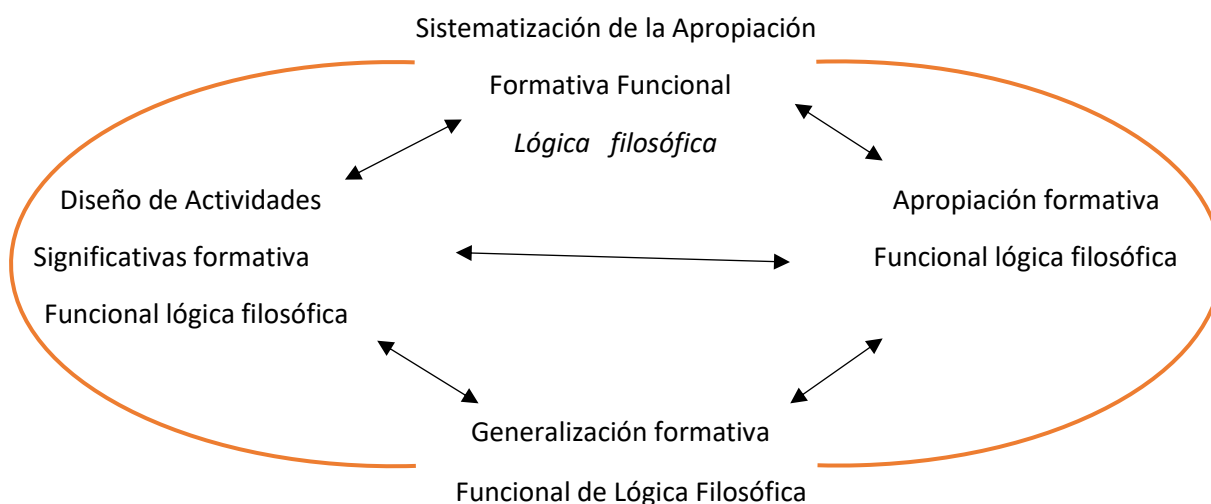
Sistematización de la Apropiación

Formativa Funcional

*Lógica filosófica*

Diseño de Actividades

Significativas formativa

Funcional lógica filosófica

Apropiación formativa

Funcional lógica filosófica

Generalización formativa

Funcional de Lógica Filosófica